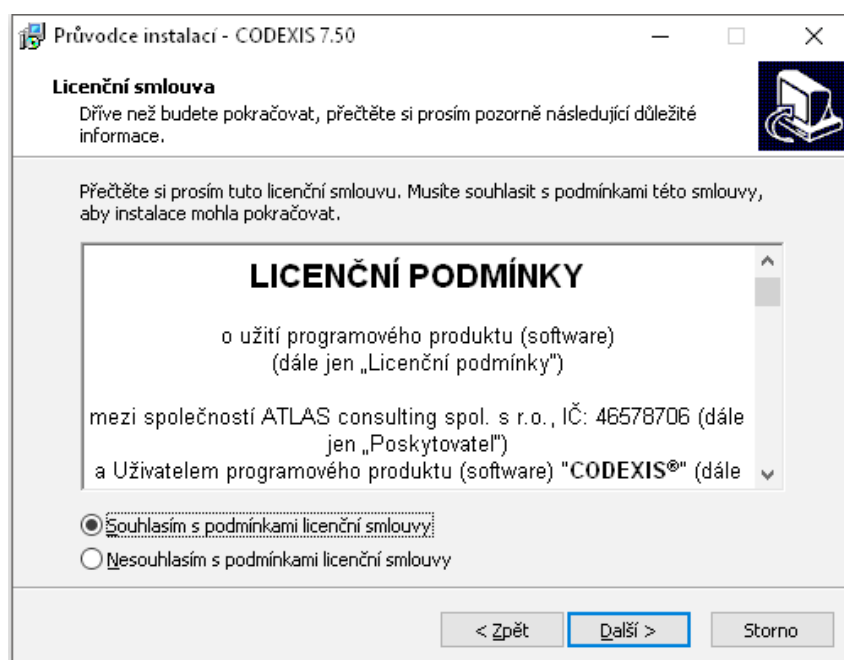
Průvodce instalací - CODEXIS 7.50

Licenční smlouva
Dříve než budete pokračovat, přečtěte si prosím pozorně následující důležité informace.

Přečtěte si prosím tuto licenční smlouvu. Musíte souhlasit s podmínkami této smlouvy, aby instalace mohla pokračovat.

LICENČNÍ PODMÍNKY

o užití programového produktu (software)
(dále jen „Licenční podmínky")

mezi společností ATLAS consulting spol. s r.o., IČ: 46578706 (dále jen „Poskytovatel")
a Uživatelem programového produktu (software) "CODEXIS®" (dále

Souhlasím s podmínkami licenční smlouvy

Nesouhlasím s podmínkami licenční smlouvy

< Zpět

Další >

Storno